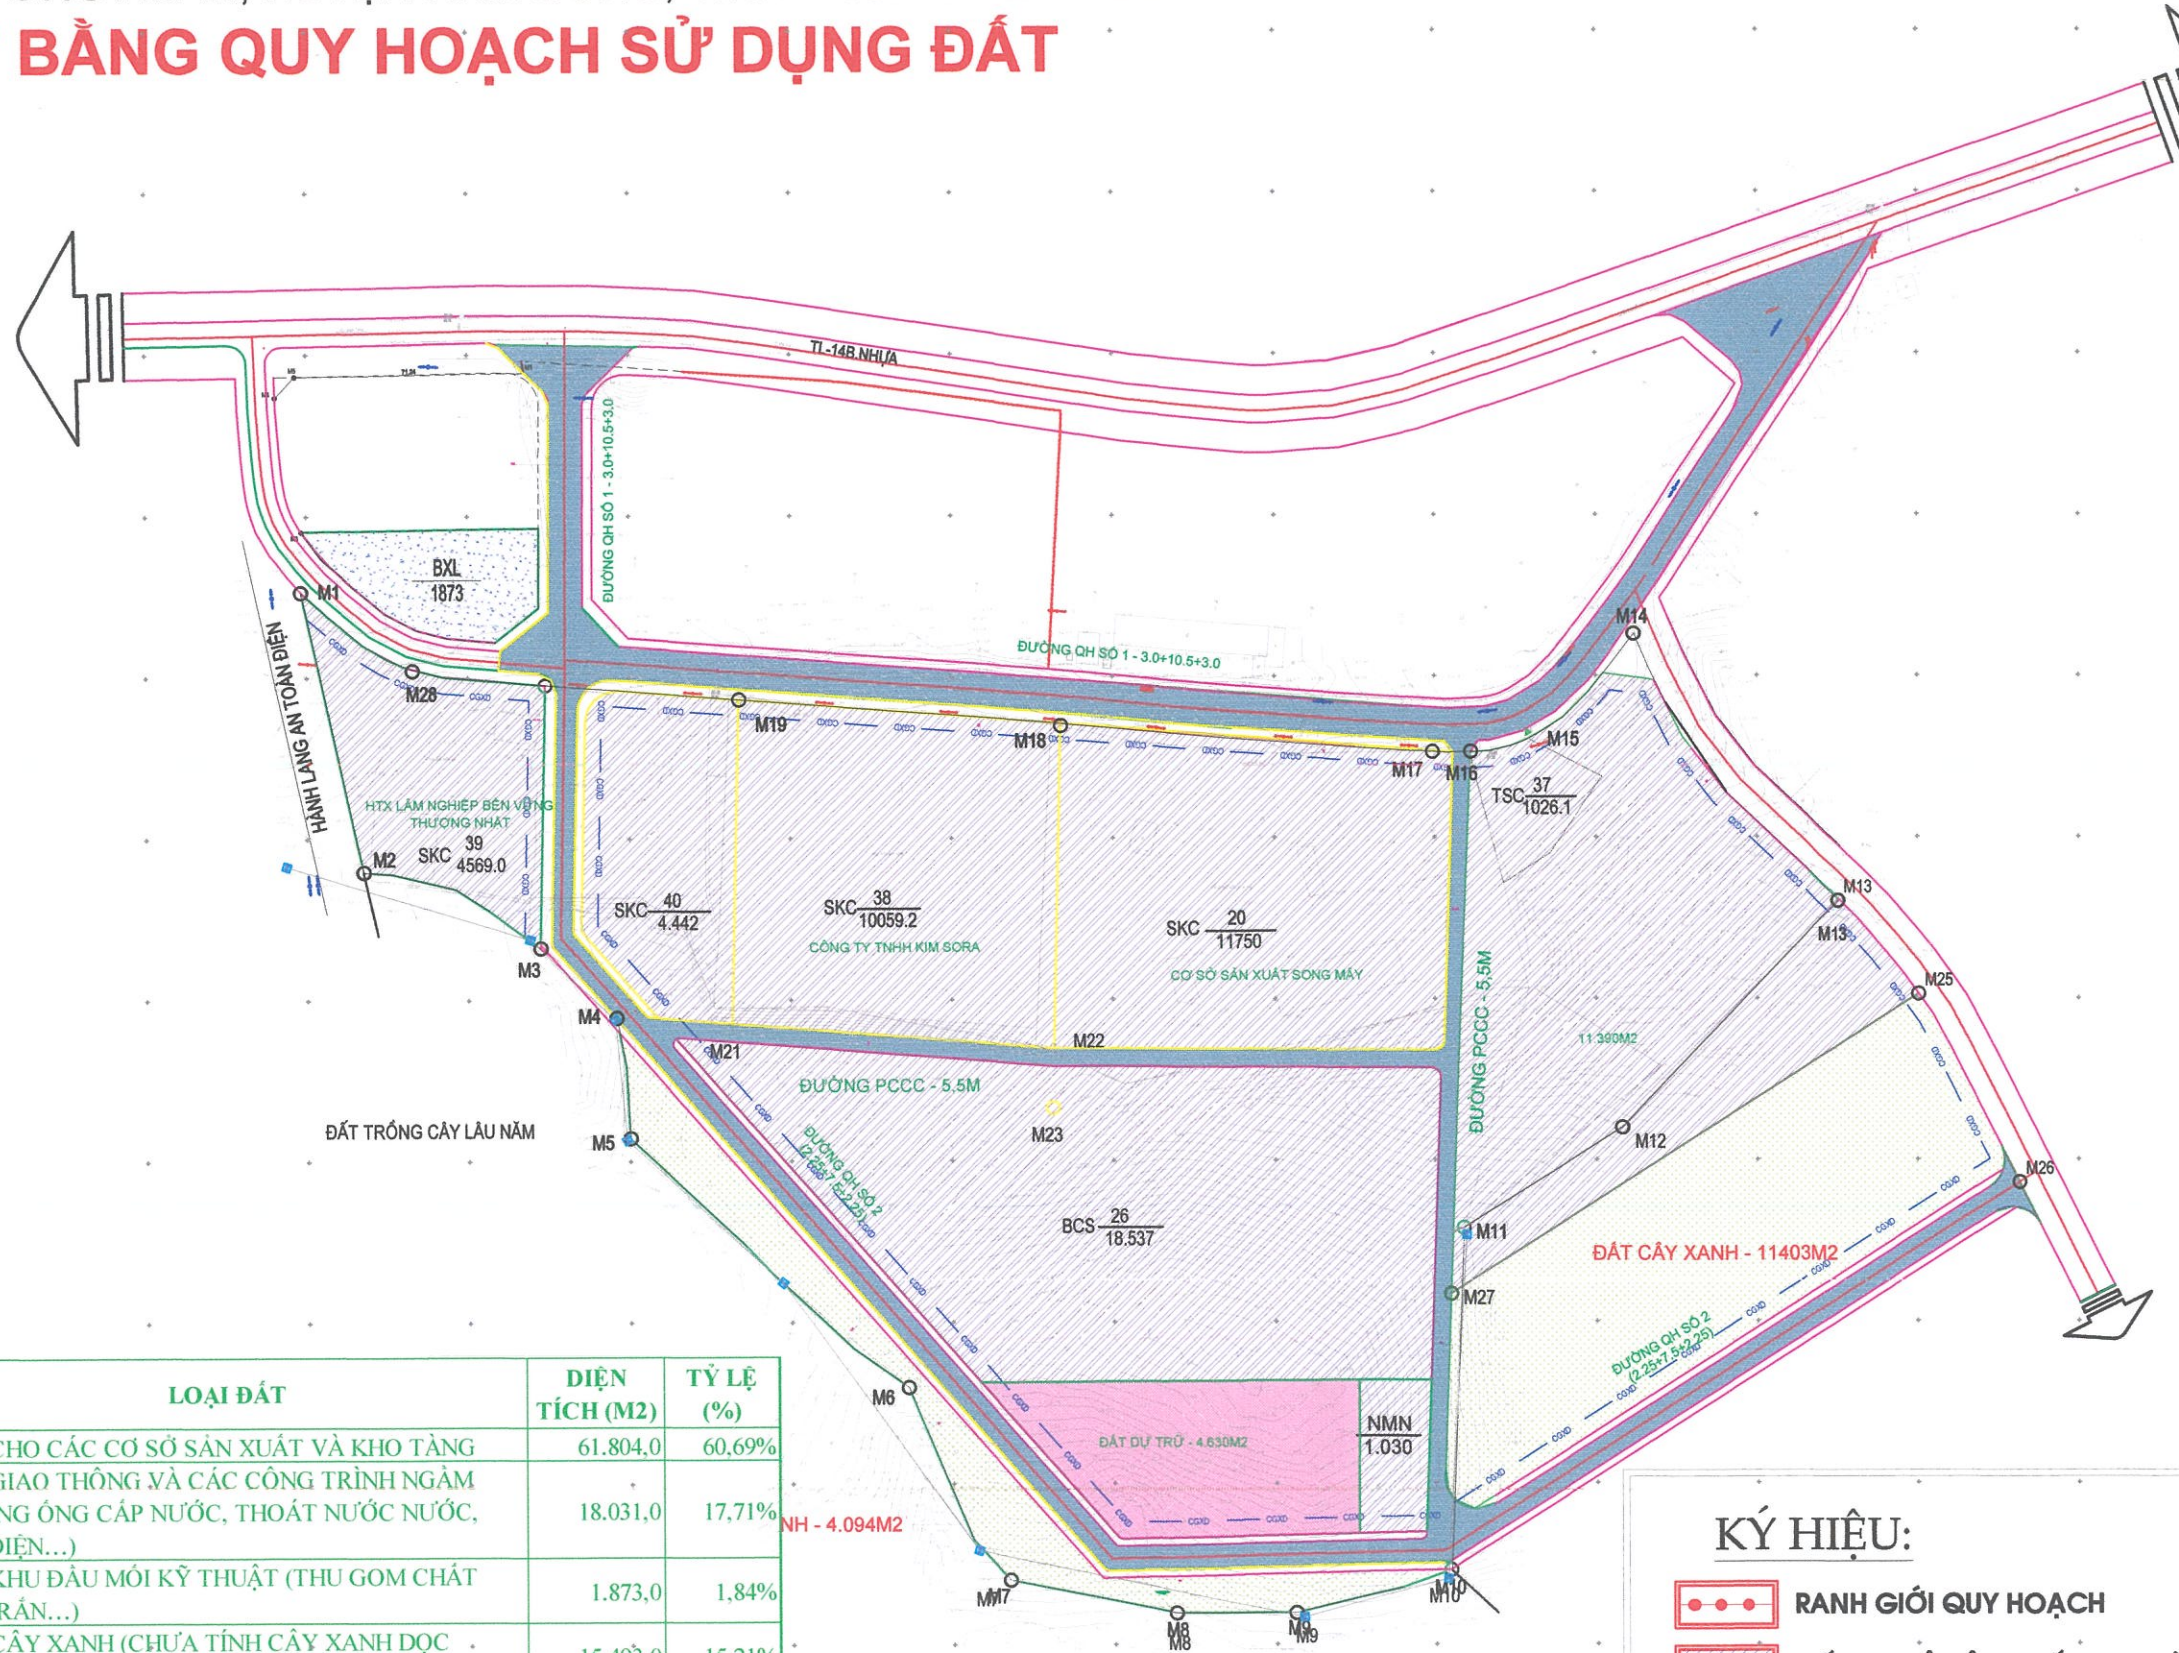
BẢNG QUY HOẠCH SỬ DỤNG ĐẤT

TL-14B NHỰA

ĐƯỜNG QH SỐ 1 - 3.0+10.5+3.0

BXL $\frac{}{1873}$

M1

HÀNH LANG AN TOÀN ĐIỆN

M28

ĐƯỜNG QH SỐ 1 - 3.0+10.5+3.0

M14

M19

M18

M17

M16

M15

TSC $\frac{37}{1026.1}$

HTX LÂM NGHIỆP BỀN VỮNG THƯƠNG NHẤT

SKC $\frac{39}{4569.0}$

M2

SKC $\frac{40}{4.442}$

SKC $\frac{38}{10059.2}$

CÔNG TY TNHH KIM SORA

SKC $\frac{20}{11750}$

CƠ SỞ SẢN XUẤT SONG MÂY

M13

M13

M3

M4

M21

M22

ĐƯỜNG PCCC - 5.5M

M25

11.390M2

ĐƯỜNG PCCC - 5.5M

ĐẤT TRỒNG CÂY LÂU NĂM

M5

M23

M12

ĐƯỜNG QH SỐ 2 (2.25+7.5+2.25)

BCS $\frac{26}{18.537}$

M26

M11

ĐẤT CÂY XANH - 11403M2

M27

ĐƯỜNG QH SỐ 2 (2.25+7.5+2.25)

M6

ĐẤT DỰ TRỮ - 4.630M2

NMN $\frac{}{1.030}$

NH - 4.094M2

M7

M8

M9

M10

| LOẠI ĐẤT | DIỆN TÍCH (M2) | TỶ LỆ (%) |
|---|---|---|
| CHO CÁC CƠ SỞ SẢN XUẤT VÀ KHO TÀNG | 61.804,0 | 60,69% |
| GIAO THÔNG VÀ CÁC CÔNG TRÌNH NGẦM NG ỐNG CẤP NƯỚC, THOÁT NƯỚC NƯỚC, ĐIỆN...) | 18.031,0 | 17,71% |
| KHU ĐẦU MỐI KỸ THUẬT (THU GOM CHẤT RẮN...) | 1.873,0 | 1,84% |
| CÂY XANH (CHƯA TÍNH CÂY XANH DỌC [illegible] | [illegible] | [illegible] |

KÝ HIỆU:

RANH GIỚI QUY HOẠCH